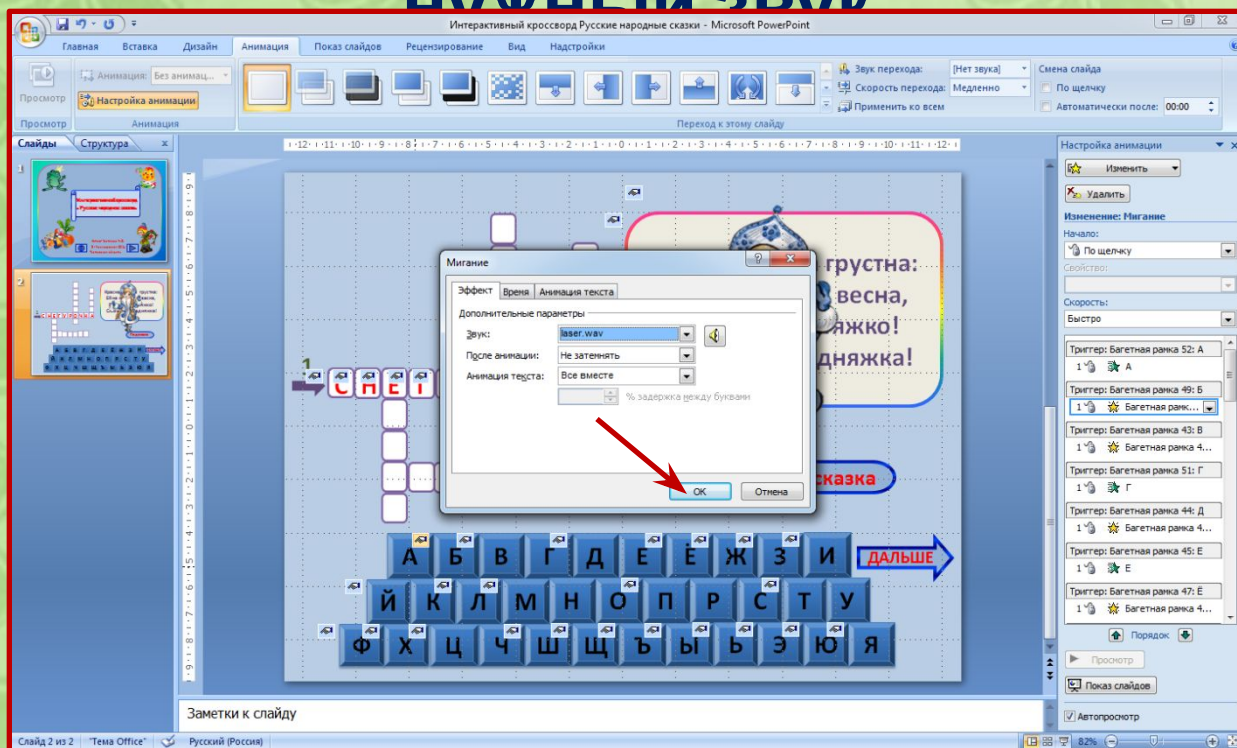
Интерактивный кроссворд Русские народные сказки - Microsoft PowerPoint

Главная Вставка Дизайн Анимация Показ слайдов Рецензирование Вид Надстройки

Просмотр
Анимация: Без анимац...
Настройка анимации
Просмотр Анимация
Звук перехода: [Нет звука]
Скорость перехода: Медленно
Применить ко всем
Смена слайда
По щелчку
Автоматически после: 00:00
Переход к этому слайду

Слайды Структура

Мигание
Эффект Время Анимация текста
Дополнительные параметры
Звук: laser.wav
После анимации: Не затемнять
Анимация текста: Все вместе
% задержка между буквами
ОК Отмена

грустна:
весна,
яжко!
дняжка!

СНЕГ

сказка

А Б В Г Д Е Ё Ж З И ДАЛЬШЕ
Й К Л М Н О П Р С Т У
Ф Х Ц Ч Ш Щ Ъ Ы Ь Э Ю Я

Настройка анимации
Изменить
Удалить
Изменение: Мигание
Начало:
По щелчку
Свойство:
Скорость:
Быстро
Триггер: Багетная рамка 52: А
1 А
Триггер: Багетная рамка 49: Б
1 Багетная рамк...
Триггер: Багетная рамка 43: В
1 Багетная рамка 4...
Триггер: Багетная рамка 51: Г
1 Г
Триггер: Багетная рамка 44: Д
1 Багетная рамка 4...
Триггер: Багетная рамка 45: Е
1 Е
Триггер: Багетная рамка 47: Ё
1 Багетная рамка 4...
Порядок
Просмотр
Показ слайдов
Автопросмотр

Заметки к слайду

Слайд 2 из 2 "Тема Office" Русский (Россия) 82%